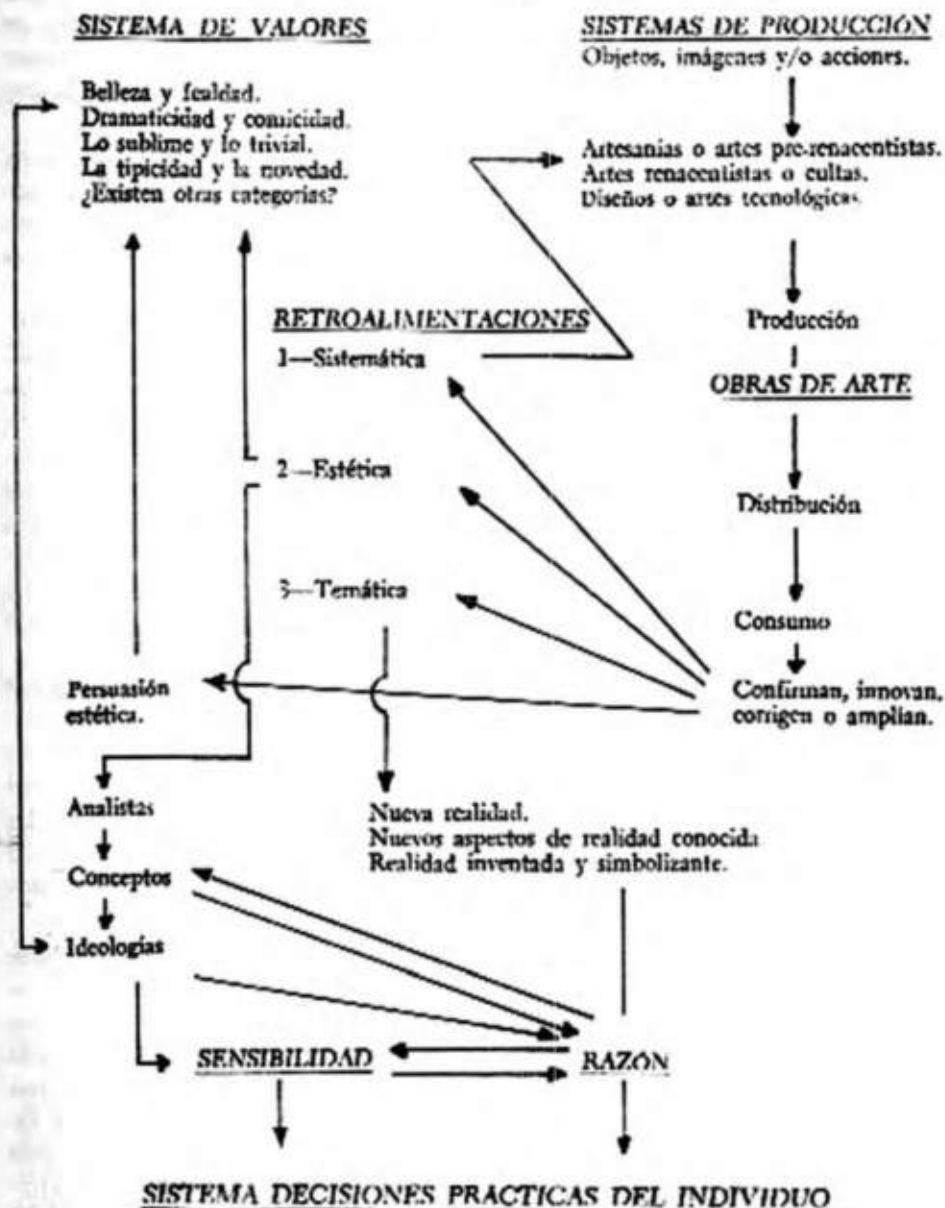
SISTEMA DE VALORES

Belleza y fealdad.
Dramaticidad y comicidad.
Lo sublime y lo trivial.
La tipicidad y la novedad.
¿Existen otras categorías?

SISTEMAS DE PRODUCCIÓN
Objetos, imágenes y/o acciones.

Artesanías o artes pre-renacentistas.
Artes renacentistas o cultas.
Diseños o artes tecnológicas.

RETROALIMENTACIONES
1—Sistemática
2—Estética
3—Temática

Producción
OBRAS DE ARTE
Distribución
Consumo
Confirman, innovan, corrigen o amplían.

Persuasión estética.

Analistas
Conceptos
Ideologías

Nueva realidad.
Nuevos aspectos de realidad conocida
Realidad inventada y simbolizante.

SENSIBILIDAD
RAZON

SISTEMA DECISIONES PRACTICAS DEL INDIVIDUO